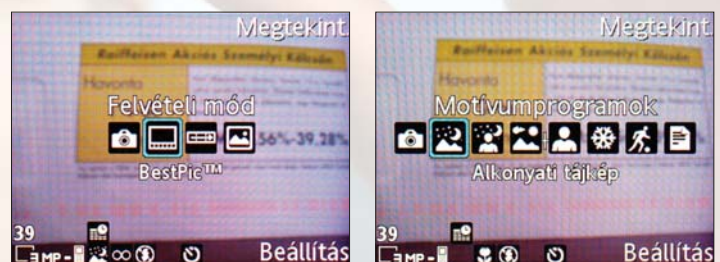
Megtekint.

Raiffeisen Akciós Személyi Kölcsön

Havonta

Felvételi mód

56%-39,28%

BestPic™

39

MP

Beállítás

Megtekint.

Raiffeisen Akciós Személyi Kölcsön

Havonta

Motívumprogramok

Alkonyati tájkép

39

MP

Beállítás